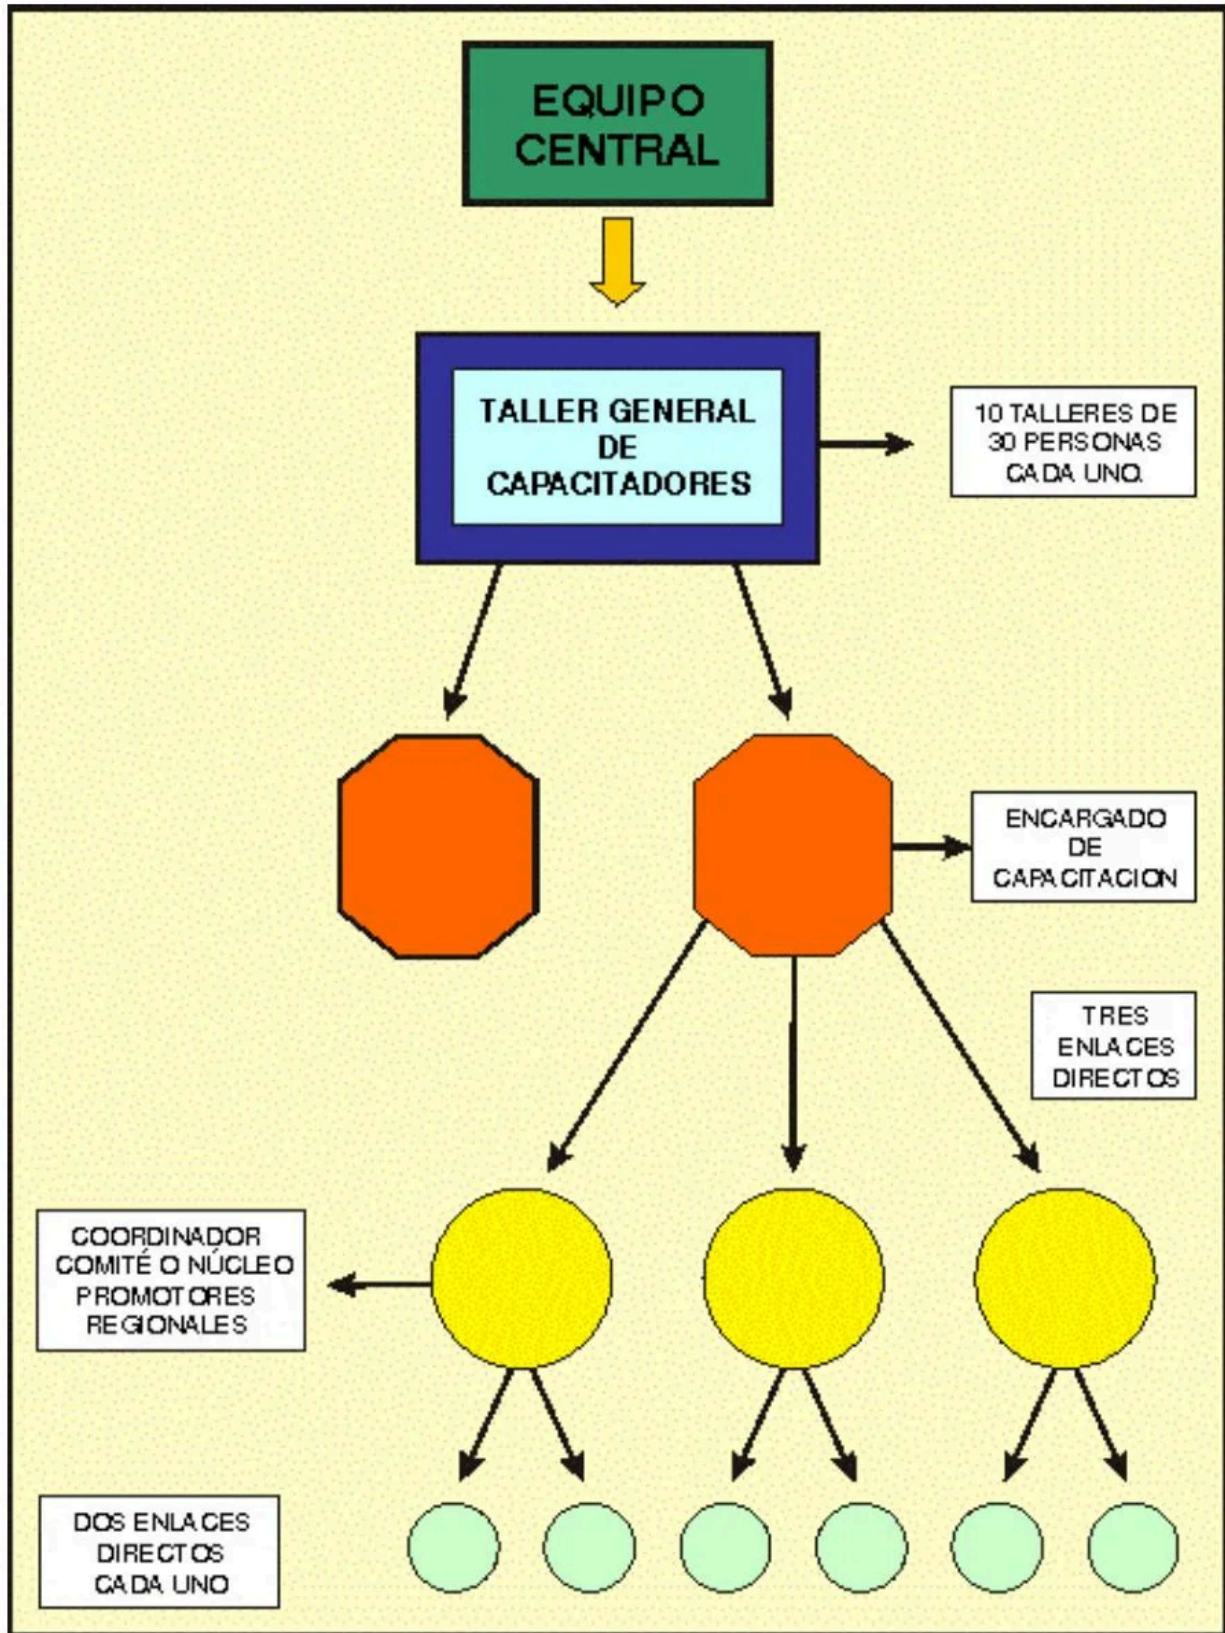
EQUIPO CENTRAL

TALLER GENERAL DE CAPACITADORES

10 TALLERES DE 30 PERSONAS CADA UNO.

ENCARGADO DE CAPACITACION

TRES ENLACES DIRECTOS

COORDINADOR COMITÉ O NÚCLEO PROMOTORES REGIONALES

DOS ENLACES DIRECTOS CADA UNO